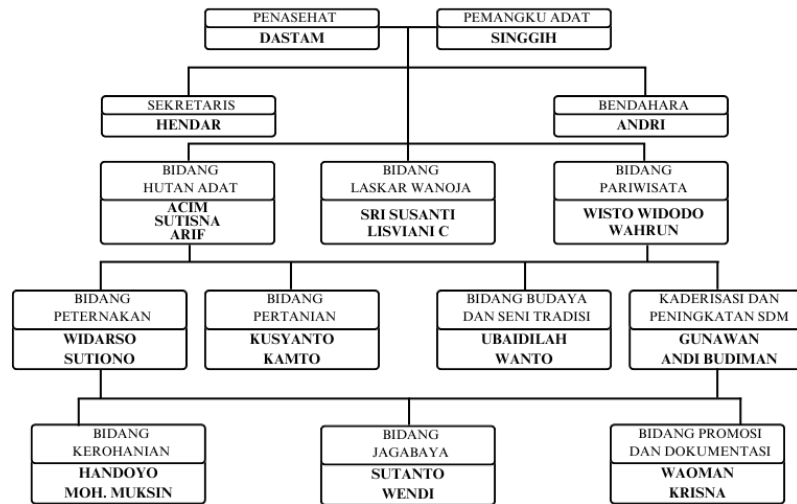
PENASEHAT
DASTAM

PEMANGKU ADAT
SINGGIH

SEKRETARIS
HENDAR

BENDAHARA
ANDRI

BIDANG HUTAN ADAT
ACIM
SUTISNA
ARIF

BIDANG LASKAR WANOJA
SRI SUSANTI
LISVIANI C

BIDANG PARIWISATA
WISTO WIDODO
WAHRUN

BIDANG PETERNAKAN
WIDARSO
SUTIONO

BIDANG PERTANIAN
KUSYANTO
KAMTO

BIDANG BUDAYA DAN SENI TRADISI
UBAIDILAH
WANTO

KADERISASI DAN PENINGKATAN SDM
GUNAWAN
ANDI BUDIMAN

BIDANG KEROHANIAN
HANDOYO
MOH. MUKSIN

BIDANG JAGABAYA
SUTANTO
WENDI

BIDANG PROMOSI DAN DOKUMENTASI
WAOMAN
KRISNA